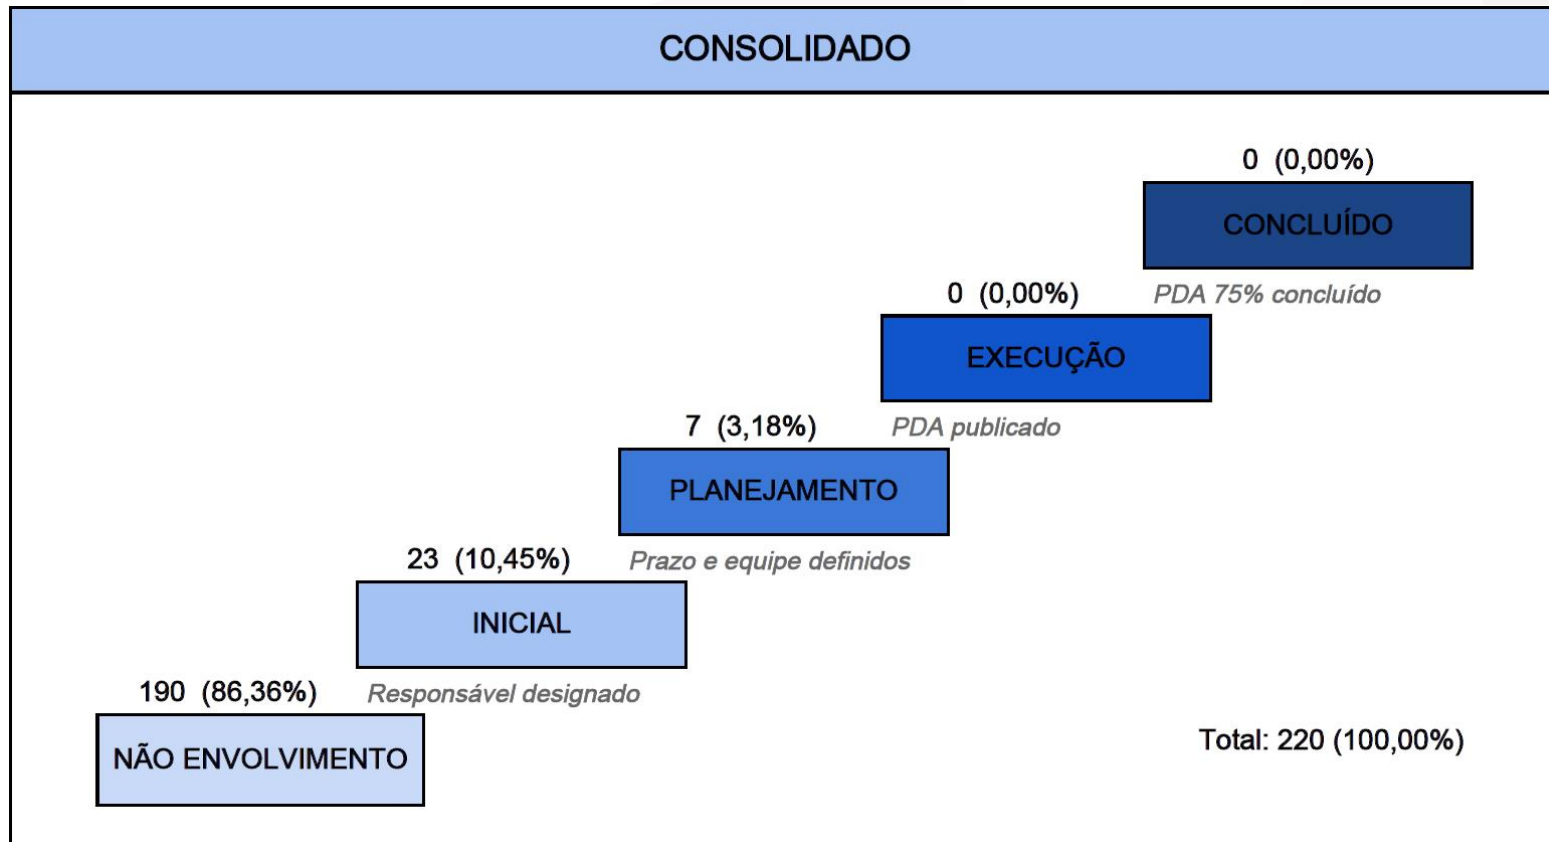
CONSOLIDADO

0 (0,00%)

CONCLUÍDO

PDA 75% concluído

0 (0,00%)

EXECUÇÃO

PDA publicado

7 (3,18%)

PLANEJAMENTO

Prazo e equipe definidos

23 (10,45%)

INICIAL

Responsável designado

190 (86,36%)

NÃO ENVOLVIMENTO

Total: 220 (100,00%)